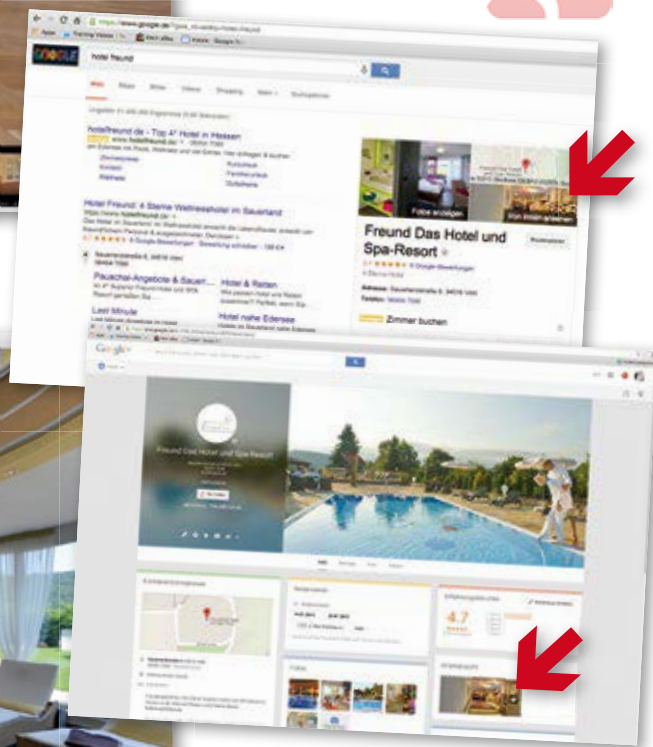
hotel freund

hotelfreund.de - Top 4* Hotel in Hessen

Hotel Freund: 4 Sterne Wellnesshotel im Sauerland

Pauschal-Angebote & Sauer...

Hotel & Reiten

Last Minute

Hotel nahe Edersee

Freund Das Hotel und Spa-Resort

Zimmer buchen

Google

Freund Das Hotel und Spa-Resort

4.7